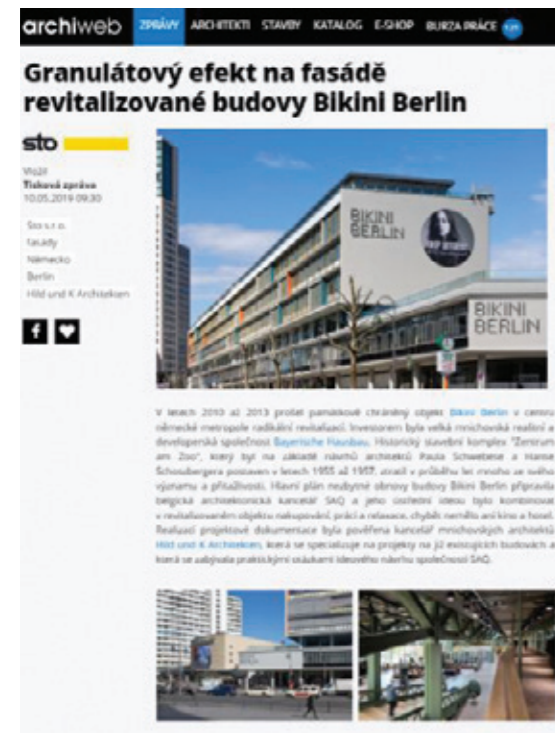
archiweb ZPRÁVY ARCHITEKTI STAVBY KATALOG E-SHOP BURZA PRÁCE

Granulátový efekt na fasádě revitalizované budovy Bikini Berlin

sto

Vložil
Tisková zpráva
10.05.2019 09:30

Sto s.r.o.
fasády
Německo
Berlin
Hild und K Architekten

BIKINI BERLIN

BIKINI BERLIN

V letech 2010 až 2013 prošel památkově chráněný objekt Bikini Berlin v centru německé metropole radikální revitalizací. Investorem byla velká mnichovská realitní a developerská společnost Bayerische Hausbau. Historický stavební komplex "Zentrum am Zoo", který byl na základě návrhů architektů Paula Schwebese a Hanse Schoszbergera postaven v letech 1955 až 1957, ztratil v průběhu let mnoho ze svého významu a přitažlivosti. Hlavní plán nezbytné obnovy budovy Bikini Berlin připravila belgická architektonická kancelář SAQ a jeho ústřední ideou bylo kombinovat v revitalizovaném objektu nakupování, práci a relaxace, chyběl neměl ani kino a hotel. Realizací projektové dokumentace byla pověřena kancelář mnichovských architektů Hild und K Architekten, která se specializuje na projekty na již existujících budovách a která se zabývala praktickými otázkami ideového návrhu společnosti SAQ.